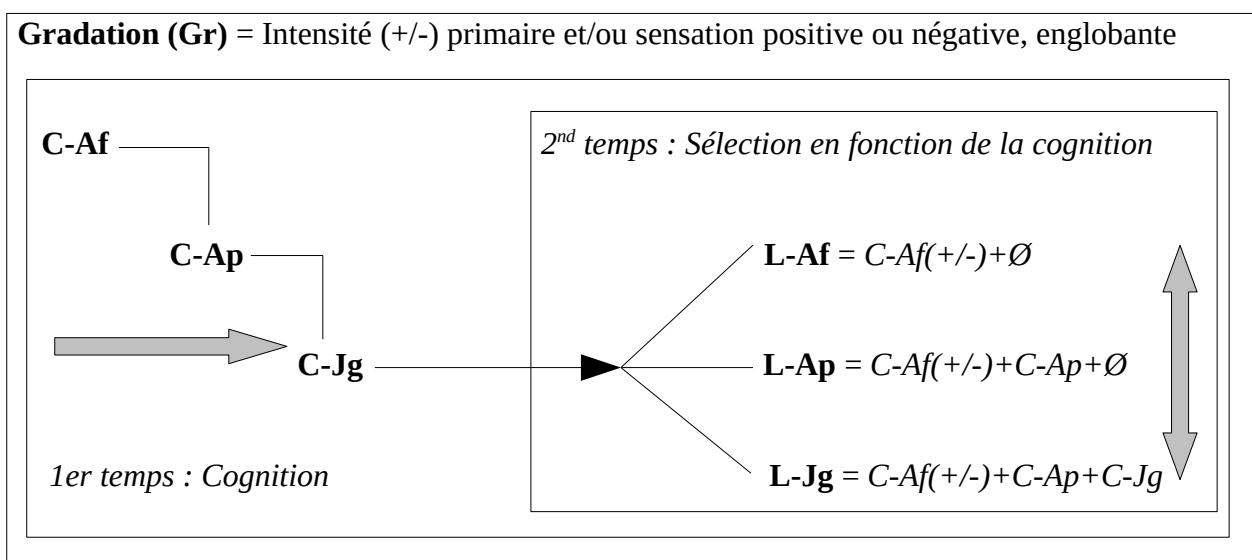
**Gradation (Gr)** = Intensité (+/-) primaire et/ou sensation positive ou négative, englobante

**C-Af**

**C-Ap**

**C-Jg**

*1er temps : Cognition*

*2$^{nd}$ temps : Sélection en fonction de la cognition*

**L-Af** = *C-Af(+/-)+Ø*

**L-Ap** = *C-Af(+/-)+C-Ap+Ø*

**L-Jg** = *C-Af(+/-)+C-Ap+C-Jg*